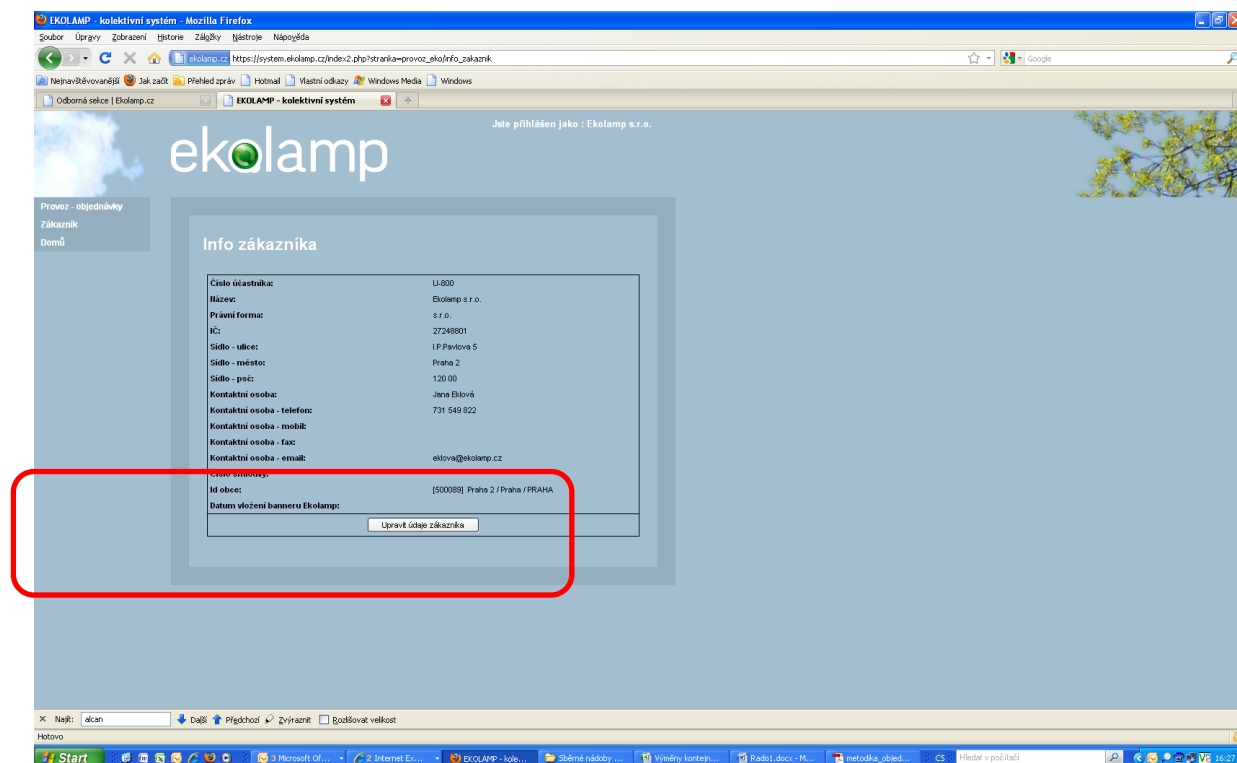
EKOLAMP - kolektivní systém - Mozilla Firefox

Soubor Úpravy Zobrazení Historie Záložky Nástroje Nápověda

ekolamp.cz https://system.ekolamp.cz/index2.php?stranka=provoz_eko/info_zakaznik

Google

Nejnavštěvovanější Jak začít Přehled zpráv Hotmail Vlastní odkazy Windows Media Windows

Odborná sekce | Ekolamp.cz

EKOLAMP - kolektivní systém

Jste přihlášen jako : Ekolamp s.r.o.

ekolamp

Provoz - objednávky
Zákazník
Domů

Info zákazníka

| | |
|---|---|
| Číslo účastníka: | U-800 |
| Název: | Ekolamp s.r.o. |
| Právní forma: | s.r.o. |
| IČ: | 27248801 |
| Sídlo - ulice: | I.P.Pavlova 5 |
| Sídlo - město: | Praha 2 |
| Sídlo - psč: | 120 00 |
| Kontaktní osoba: | Jana Eklová |
| Kontaktní osoba - telefon: | 731 549 822 |
| Kontaktní osoba - mobil: | |
| Kontaktní osoba - fax: | |
| Kontaktní osoba - email: | eklova@ekolamp.cz |
| Číslo smlouvy: | |
| Id obce: | [500089] Praha 2 / Praha / PRAHA |
| Datum vložení banneru Ekolamp: | |

Upravit údaje zákazníka

Najít: alcan Další Předchozí Zvýraznit Rozlišovat velikost

Hotovo

Start 3 Microsoft Of... 2 Internet Ex... EKOLAMP - kole... Sběrné nádoby ... Výměny kontejn... Rado1.docx - M... metodika_objed... CS Hledat v počítači 16:27